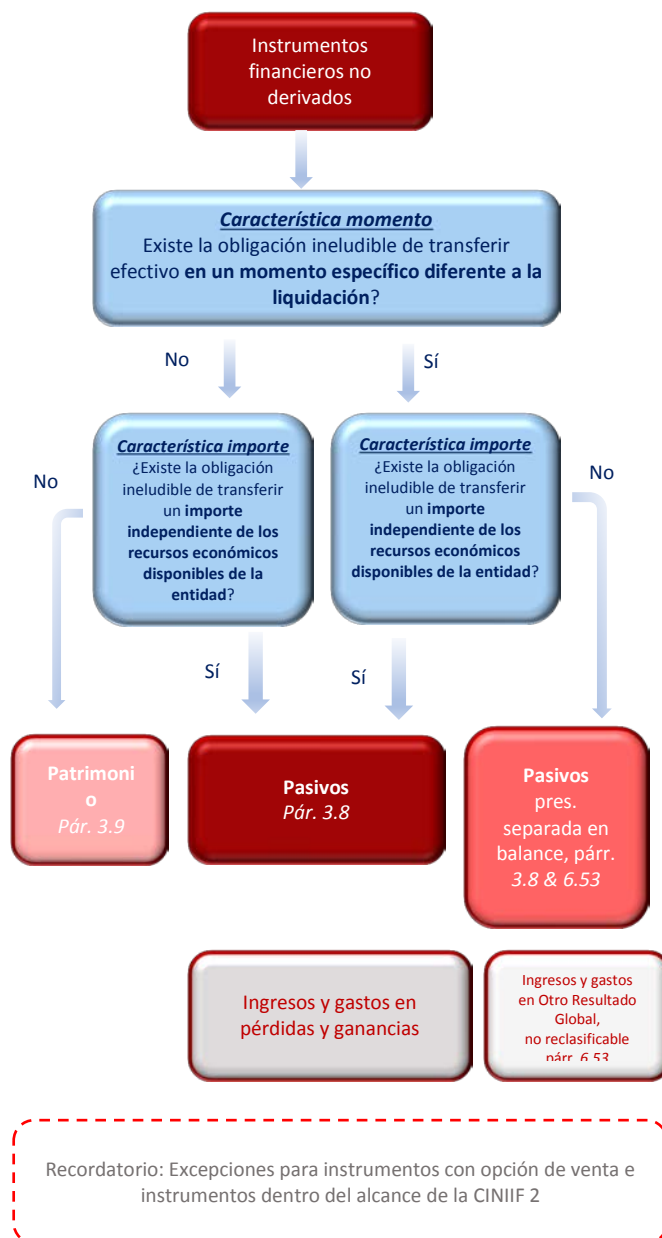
Instrumentos financieros no derivados

Característica momento
Existe la obligación ineludible de transferir efectivo en un momento específico diferente a la liquidación?

No

Sí

No

Característica importe
¿Existe la obligación ineludible de transferir un importe independiente de los recursos económicos disponibles de la entidad?

Característica importe
¿Existe la obligación ineludible de transferir un importe independiente de los recursos económicos disponibles de la entidad?

No

Sí

Sí

Patrimonio
Pár. 3.9

Pasivos
Pár. 3.8

Pasivos
pres. separada en balance, párr. 3.8 & 6.53

Ingresos y gastos en pérdidas y ganancias

Ingresos y gastos en Otro Resultado Global, no reclasificable párr. 6.53

Recordatorio: Excepciones para instrumentos con opción de venta e instrumentos dentro del alcance de la CINIIF 2